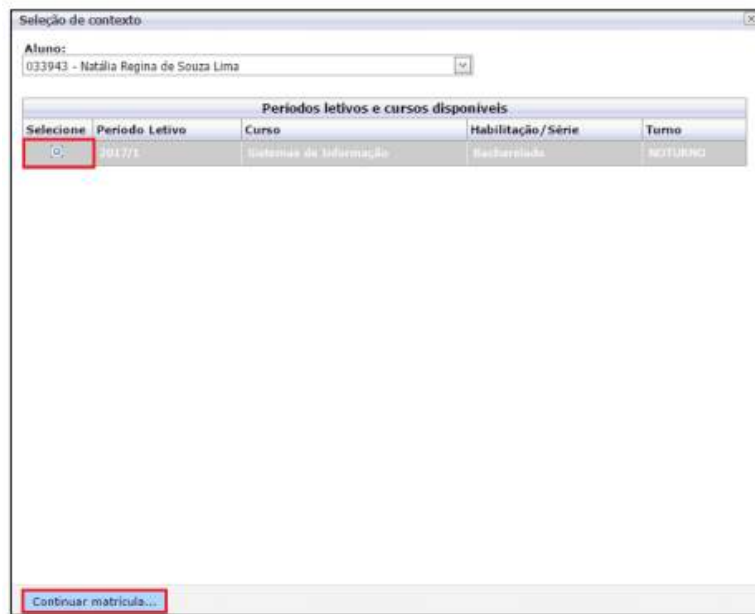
Seleção de contexto

Aluno:
033943 - Natália Regina de Souza Lima

Períodos letivos e cursos disponíveis

| Selecione | Período Letivo | Curso | Habilitação/Série | Turno |
|---|---|---|---|---|
| | 2017/1 | Sistemas de Informação | Bacharelado | NOTURNO |

Continuar matrícula...